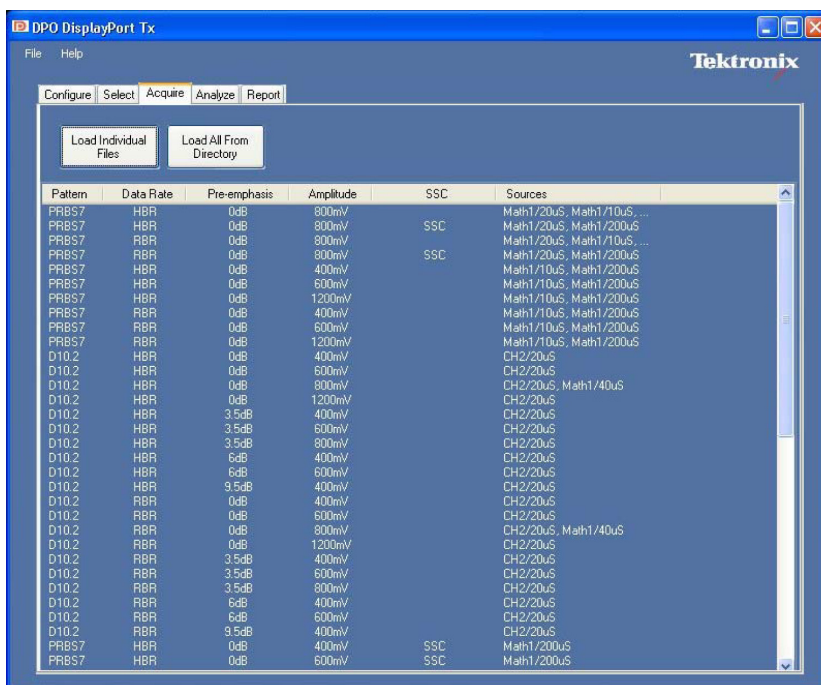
DPO DisplayPort Tx

File Help

Tektronix

Configure | Select | Acquire | Analyze | Report

Load Individual Files

Load All From Directory

| Pattern | Data Rate | Pre-emphasis | Amplitude | SSC | Sources |
|---|---|---|---|---|---|
| PRBS7 | HBR | 0dB | 800mV | | Math1/20uS, Math1/10uS, ... |
| PRBS7 | HBR | 0dB | 800mV | SSC | Math1/20uS, Math1/200uS |
| PRBS7 | RBR | 0dB | 800mV | | Math1/20uS, Math1/10uS, ... |
| PRBS7 | RBR | 0dB | 800mV | SSC | Math1/20uS, Math1/200uS |
| PRBS7 | HBR | 0dB | 400mV | | Math1/10uS, Math1/200uS |
| PRBS7 | HBR | 0dB | 600mV | | Math1/10uS, Math1/200uS |
| PRBS7 | HBR | 0dB | 1200mV | | Math1/10uS, Math1/200uS |
| PRBS7 | RBR | 0dB | 400mV | | Math1/10uS, Math1/200uS |
| PRBS7 | RBR | 0dB | 600mV | | Math1/10uS, Math1/200uS |
| PRBS7 | RBR | 0dB | 1200mV | | Math1/10uS, Math1/200uS |
| D10.2 | HBR | 0dB | 400mV | | CH2/20uS |
| D10.2 | HBR | 0dB | 600mV | | CH2/20uS |
| D10.2 | HBR | 0dB | 800mV | | CH2/20uS, Math1/40uS |
| D10.2 | HBR | 0dB | 1200mV | | CH2/20uS |
| D10.2 | HBR | 3.5dB | 400mV | | CH2/20uS |
| D10.2 | HBR | 3.5dB | 600mV | | CH2/20uS |
| D10.2 | HBR | 3.5dB | 800mV | | CH2/20uS |
| D10.2 | HBR | 6dB | 400mV | | CH2/20uS |
| D10.2 | HBR | 6dB | 600mV | | CH2/20uS |
| D10.2 | HBR | 9.5dB | 400mV | | CH2/20uS |
| D10.2 | RBR | 0dB | 400mV | | CH2/20uS |
| D10.2 | RBR | 0dB | 600mV | | CH2/20uS |
| D10.2 | RBR | 0dB | 800mV | | CH2/20uS, Math1/40uS |
| D10.2 | RBR | 0dB | 1200mV | | CH2/20uS |
| D10.2 | RBR | 3.5dB | 400mV | | CH2/20uS |
| D10.2 | RBR | 3.5dB | 600mV | | CH2/20uS |
| D10.2 | RBR | 3.5dB | 800mV | | CH2/20uS |
| D10.2 | RBR | 6dB | 400mV | | CH2/20uS |
| D10.2 | RBR | 6dB | 600mV | | CH2/20uS |
| D10.2 | RBR | 9.5dB | 400mV | | CH2/20uS |
| PRBS7 | HBR | 0dB | 400mV | SSC | Math1/200uS |
| PRBS7 | HBR | 0dB | 600mV | SSC | Math1/200uS |